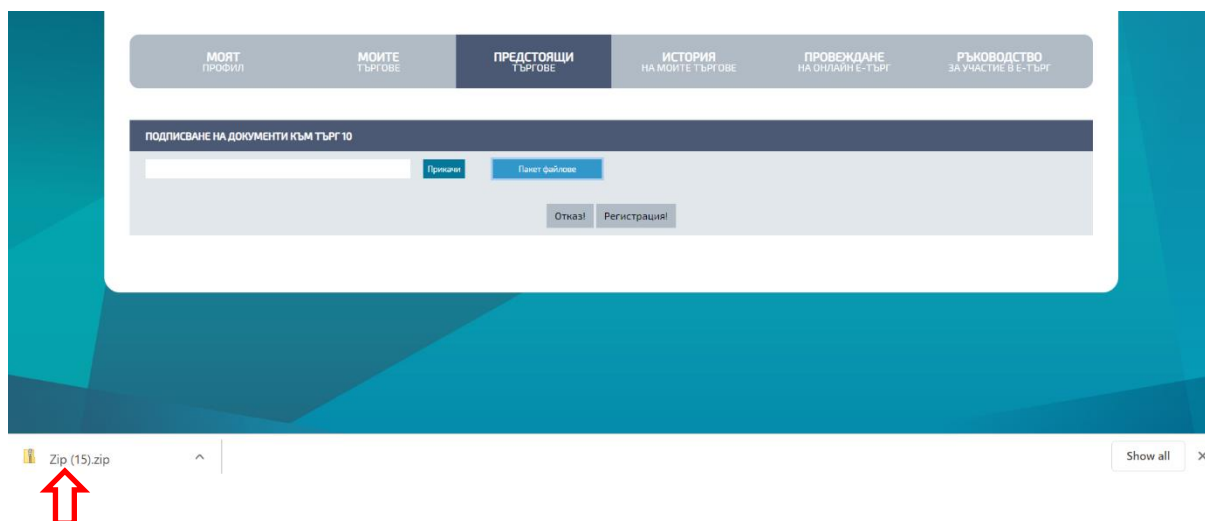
МОЯТ ПРОФИЛ

МОИТЕ ТЪРГОВЕ

ПРЕДСТОЯЩИ ТЪРГОВЕ

ИСТОРИЯ НА МОИТЕ ТЪРГОВЕ

ПРОВЕЖДАНЕ НА ОНЛАЙН Е-ТЪРГ

РЪКОВОДСТВО ЗА УЧАСТИЕ В Е-ТЪРГ

ПОДПИСВАНЕ НА ДОКУМЕНТИ КЪМ ТЪРГ 10

Прикачи

Пакет файлове

Отказ!

Регистрация!

Zip (15).zip

Show all

×